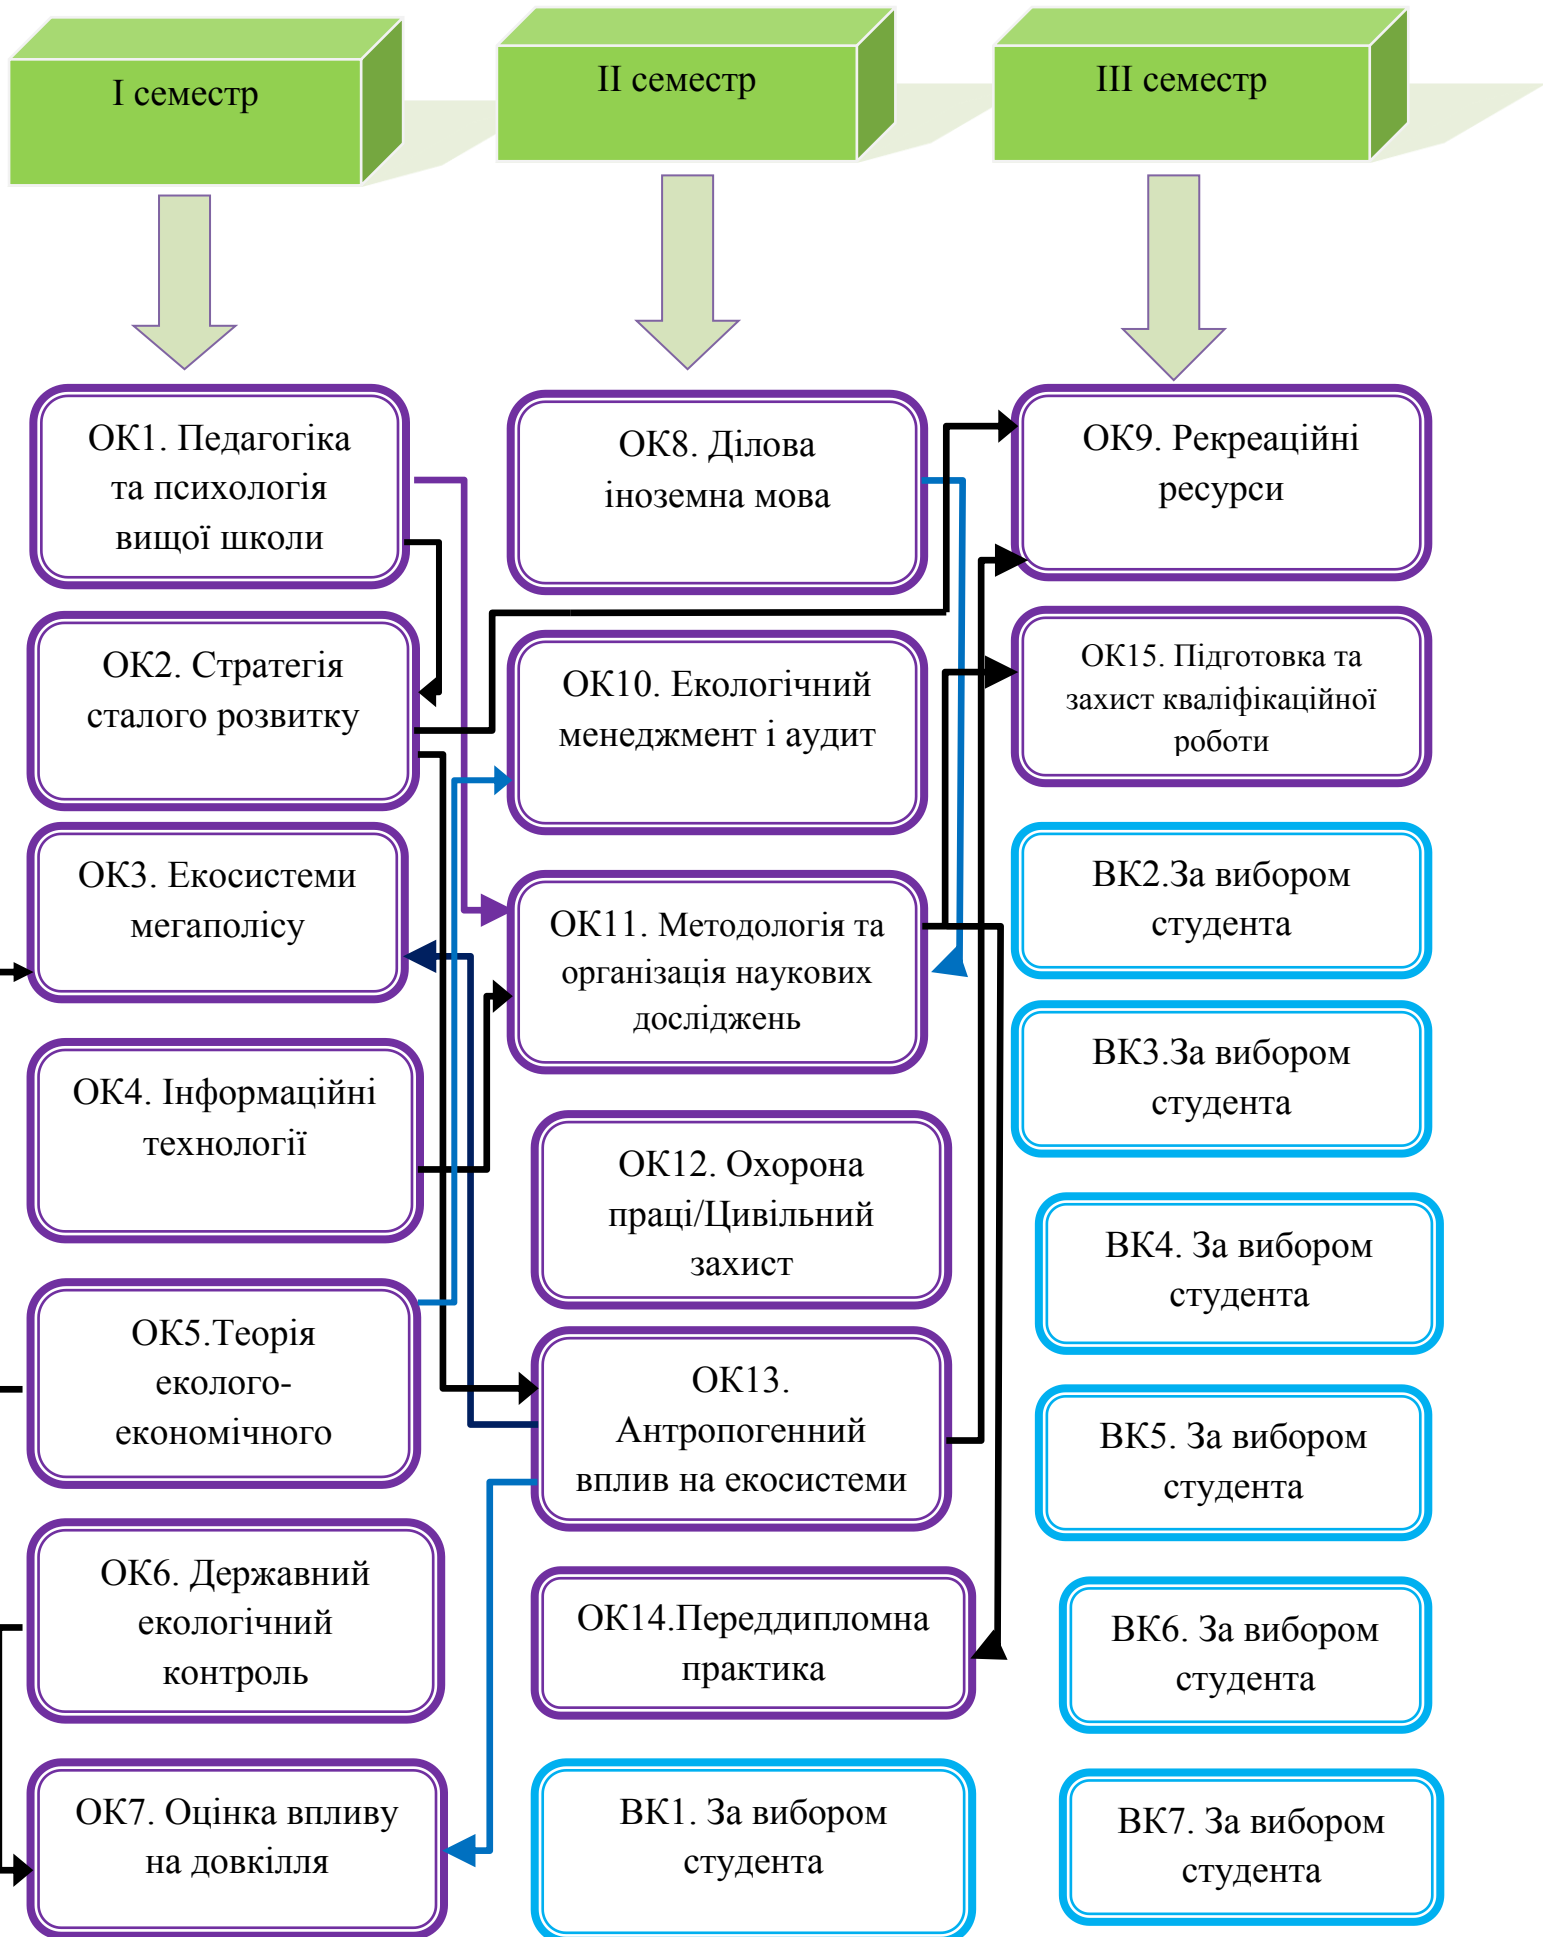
I семестр

II семестр

III семестр

ОК1. Педагогіка та психологія вищої школи

ОК2. Стратегія сталого розвитку

ОК3. Екосистеми мегаполісу

ОК4. Інформаційні технології

ОК5.Теорія еколого-економічного

ОК6. Державний екологічний контроль

ОК7. Оцінка впливу на довкілля

ОК8. Ділова іноземна мова

ОК10. Екологічний менеджмент і аудит

ОК11. Методологія та організація наукових досліджень

ОК12. Охорона праці/Цивільний захист

ОК13. Антропогенний вплив на екосистеми

ОК14.Переддипломна практика

ВК1. За вибором студента

ОК9. Рекреаційні ресурси

ОК15. Підготовка та захист кваліфікаційної роботи

ВК2.За вибором студента

ВК3.За вибором студента

ВК4. За вибором студента

ВК5. За вибором студента

ВК6. За вибором студента

ВК7. За вибором студента